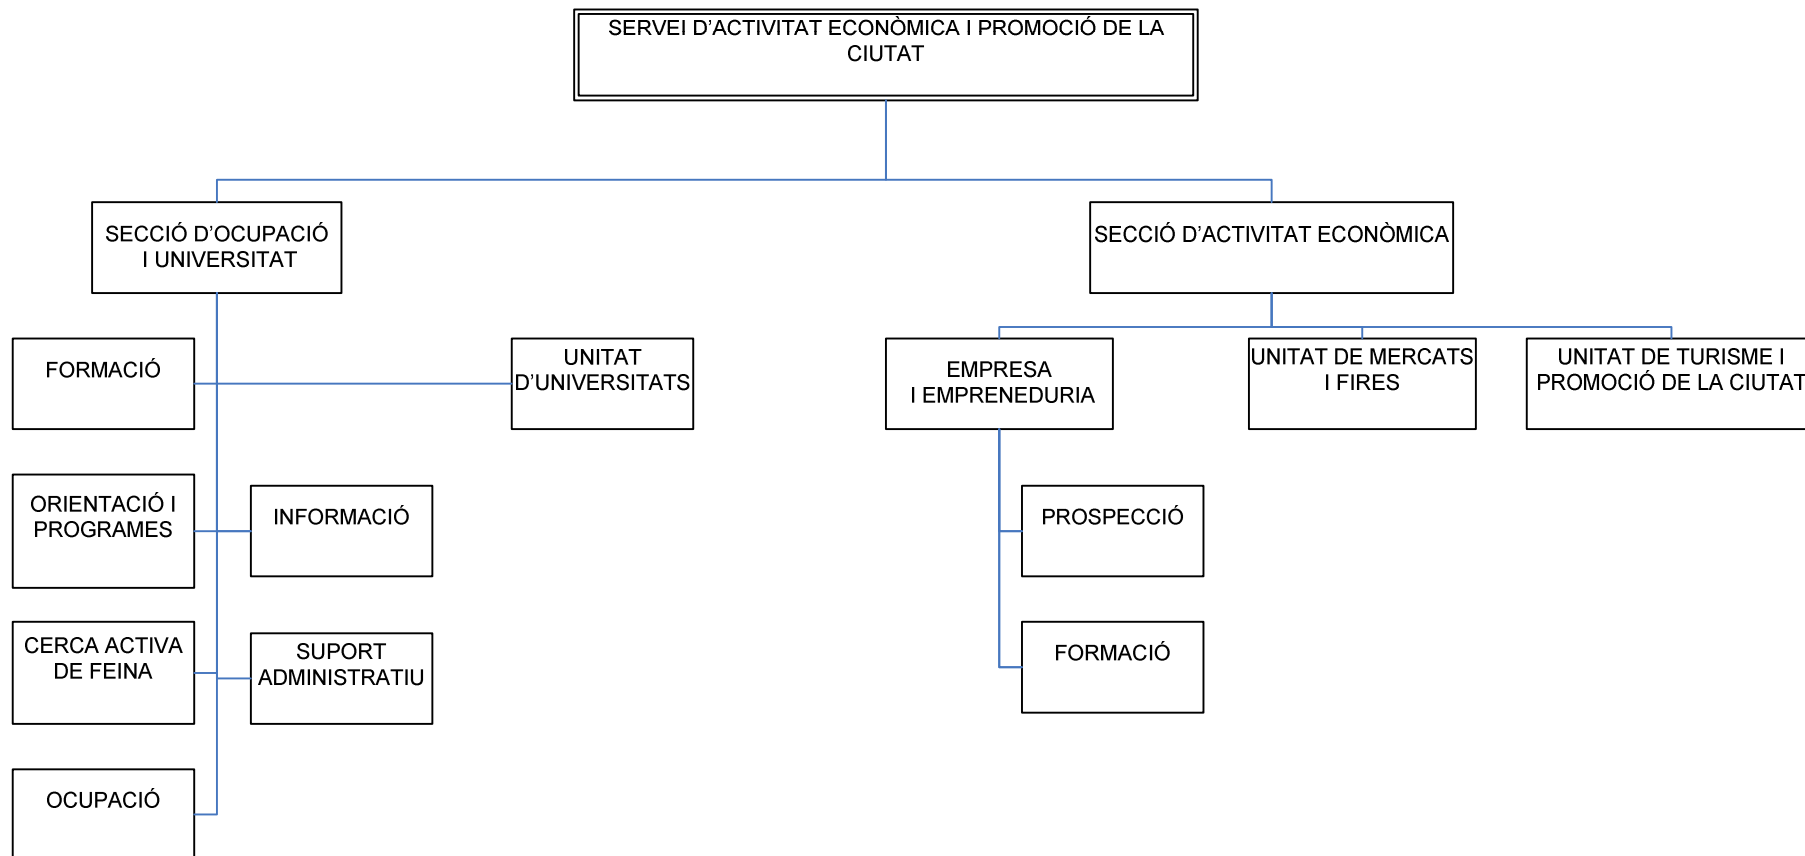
SERVEI D'ACTIVITAT ECONÒMICA I PROMOCIÓ DE LA CIUTAT

SECCIÓ D'OCUPACIÓ I UNIVERSITAT

SECCIÓ D'ACTIVITAT ECONÒMICA

FORMACIÓ

UNITAT D'UNIVERSITATS

ORIENTACIÓ I PROGRAMES

INFORMACIÓ

CERCA ACTIVA DE FEINA

SUPORT ADMINISTRATIU

OCUPACIÓ

EMPRESA I EMPRENEDURIA

UNITAT DE MERCATS I FIRES

UNITAT DE TURISME I PROMOCIÓ DE LA CIUTAT

PROSPECCIÓ

FORMACIÓ